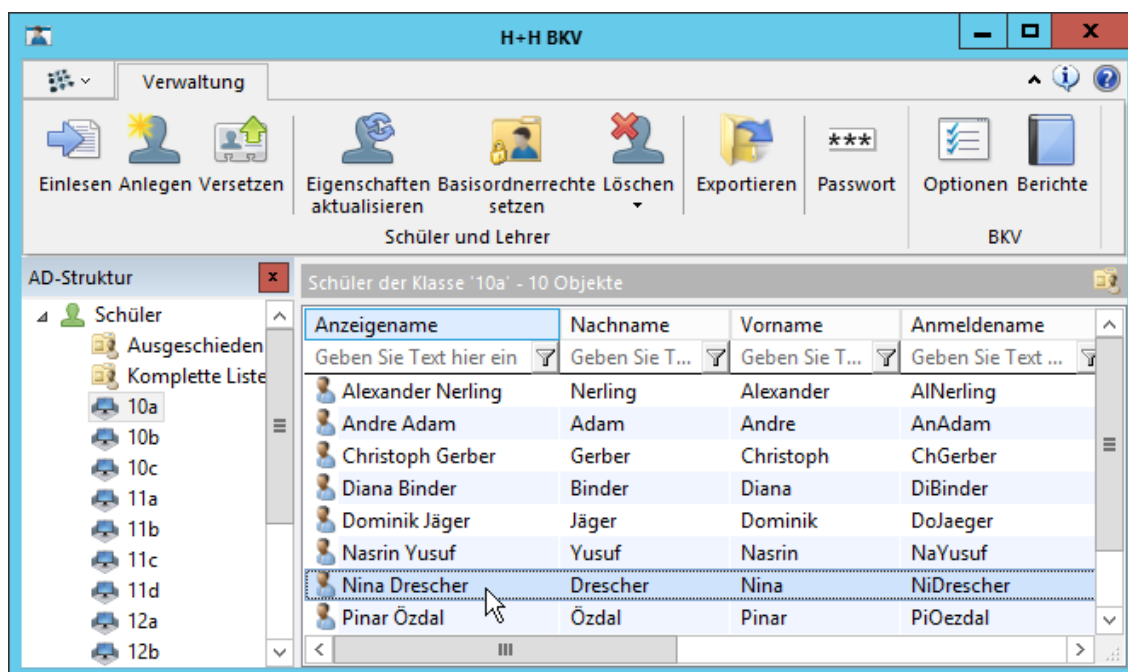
H+H BKV

Verwaltung

Einlesen Anlegen Versetzen Eigenschaften aktualisieren Basisordnerrechte setzen Löschen Exportieren Passwort Optionen Berichte

Schüler und Lehrer BKV

AD-Struktur

Schüler
Ausgeschieden
Komplette Liste
10a
10b
10c
11a
11b
11c
11d
12a
12b

Schüler der Klasse '10a' - 10 Objekte

| Anzeigename | Nachname | Vorname | Anmeldename |
|---|---|---|---|
| Geben Sie Text hier ein | Geben Sie T... | Geben Sie T... | Geben Sie Text ... |
| Alexander Nerling | Nerling | Alexander | AlNerling |
| Andre Adam | Adam | Andre | AnAdam |
| Christoph Gerber | Gerber | Christoph | ChGerber |
| Diana Binder | Binder | Diana | DiBinder |
| Dominik Jäger | Jäger | Dominik | DoJaeger |
| Nasrin Yusuf | Yusuf | Nasrin | NaYusuf |
| Nina Drescher | Drescher | Nina | NiDrescher |
| Pinar Özdal | Özdal | Pinar | PiOezdal |